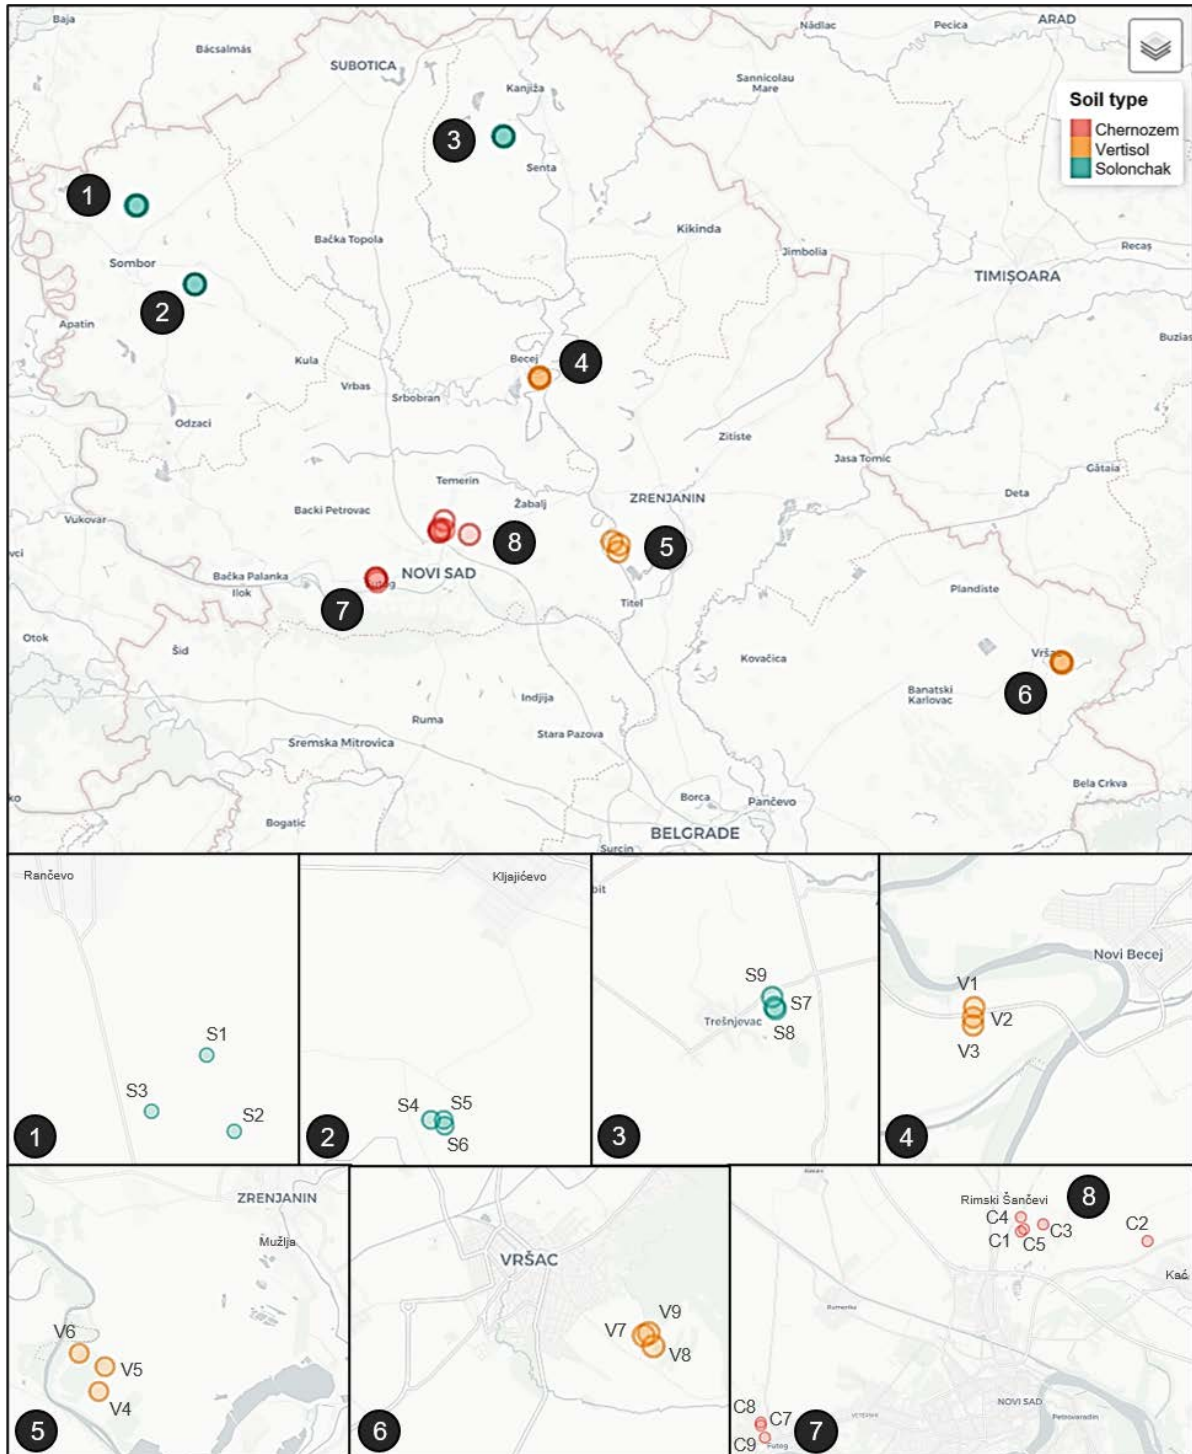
Baja
Bácsalmás
SUBOTICA
Kanjiža
Nădlac
Pecica
ARAD
Sannicolau Mare
Soil type
Chernozem
Vertisol
Solonchak
3
Senta
1
Kikinda
Bačka Topola
Jimbolia
Recaş
Sombor
2
TIMIŞOARA
Apatin
Buzias
Kula
Becej
4
Vrbas
Srbobran
Odzaci
Zitiste
Jasa Tomic
Temerin
Gătaia
Backi Petrovac
Žabalj
ZRENJANIN
Deta
Vukovar
8
5
Bačka Palanka
NOVI SAD
Ilok
7
Titel
Plandiste
Otok
Šid
Kovačica
Vršac
6
Banatski Karlovac
Indjija
Ruma
Stara Pazova
Sremska Mitrovica
Bela Crkva
Borca
Pančevo
Bogatic
BELGRADE
Surcin

Rančevo
S1
S3
S2
1

Kljajićevo
S4
S5
S6
2

S9
S7
Trešnjevac
S8
3

Novi Becej
V1
V2
V3
4

ZRENJANIN
Mužlja
V6
V5
V4
5

VRŠAC
V7
V9
V8
6

Rimski Šančevi
8
C4
C3
C2
C1
C5
Kać
NOVI SAD
Petrovaradin
C8
C7
C9
Futog
7